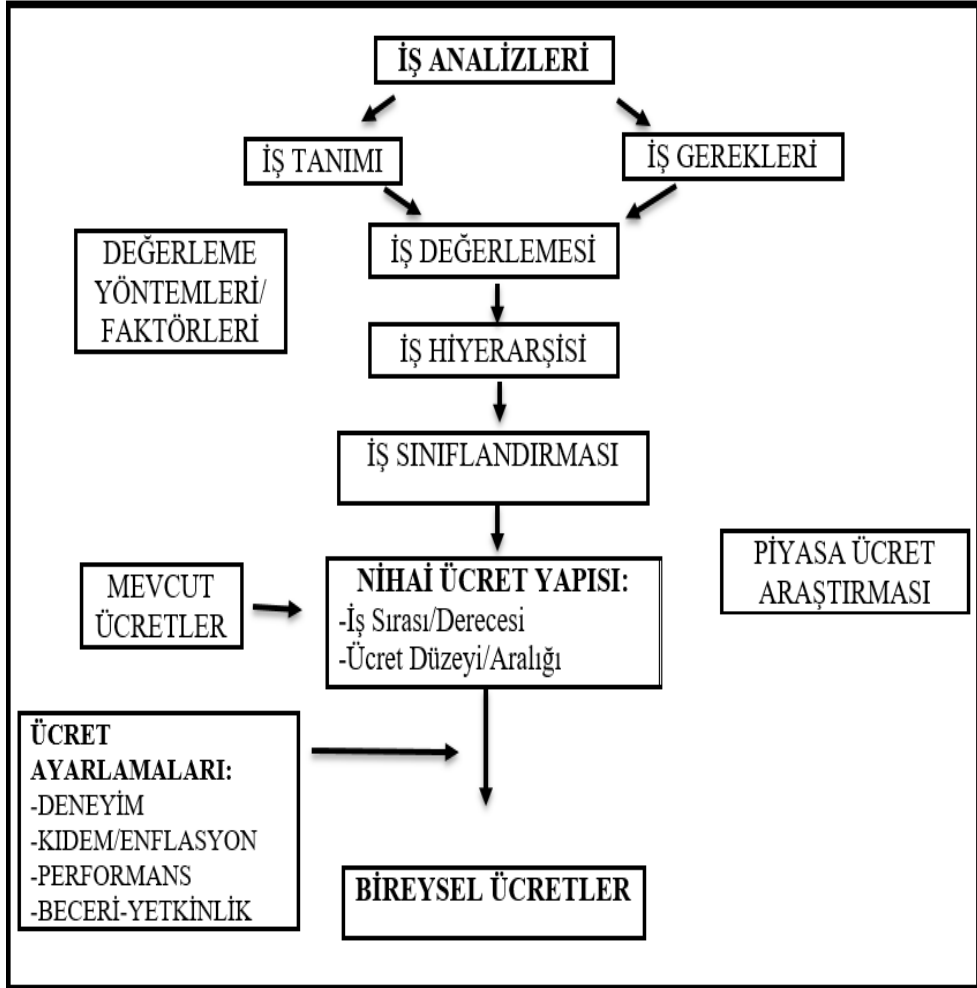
İŞ ANALİZLERİ

İŞ TANIMI

İŞ GEREKLERİ

DEĞERLEME YÖNTEMLERİ/ FAKTÖRLERİ

İŞ DEĞERLEMESİ

İŞ HİYERARŞİSİ

İŞ SINIFLANDIRMASI

MEVCUT ÜCRETLER

NİHAİ ÜCRET YAPISI:
-İş Sırası/Derecesi
-Ücret Düzeyi/Aralığı

PİYASA ÜCRET ARAŞTIRMASI

ÜCRET AYARLAMALARI:
-DENEYİM
-KIDEM/ENFLASYON
-PERFORMANS
-BECERİ-YETKİNLİK

BİREYSEL ÜCRETLER